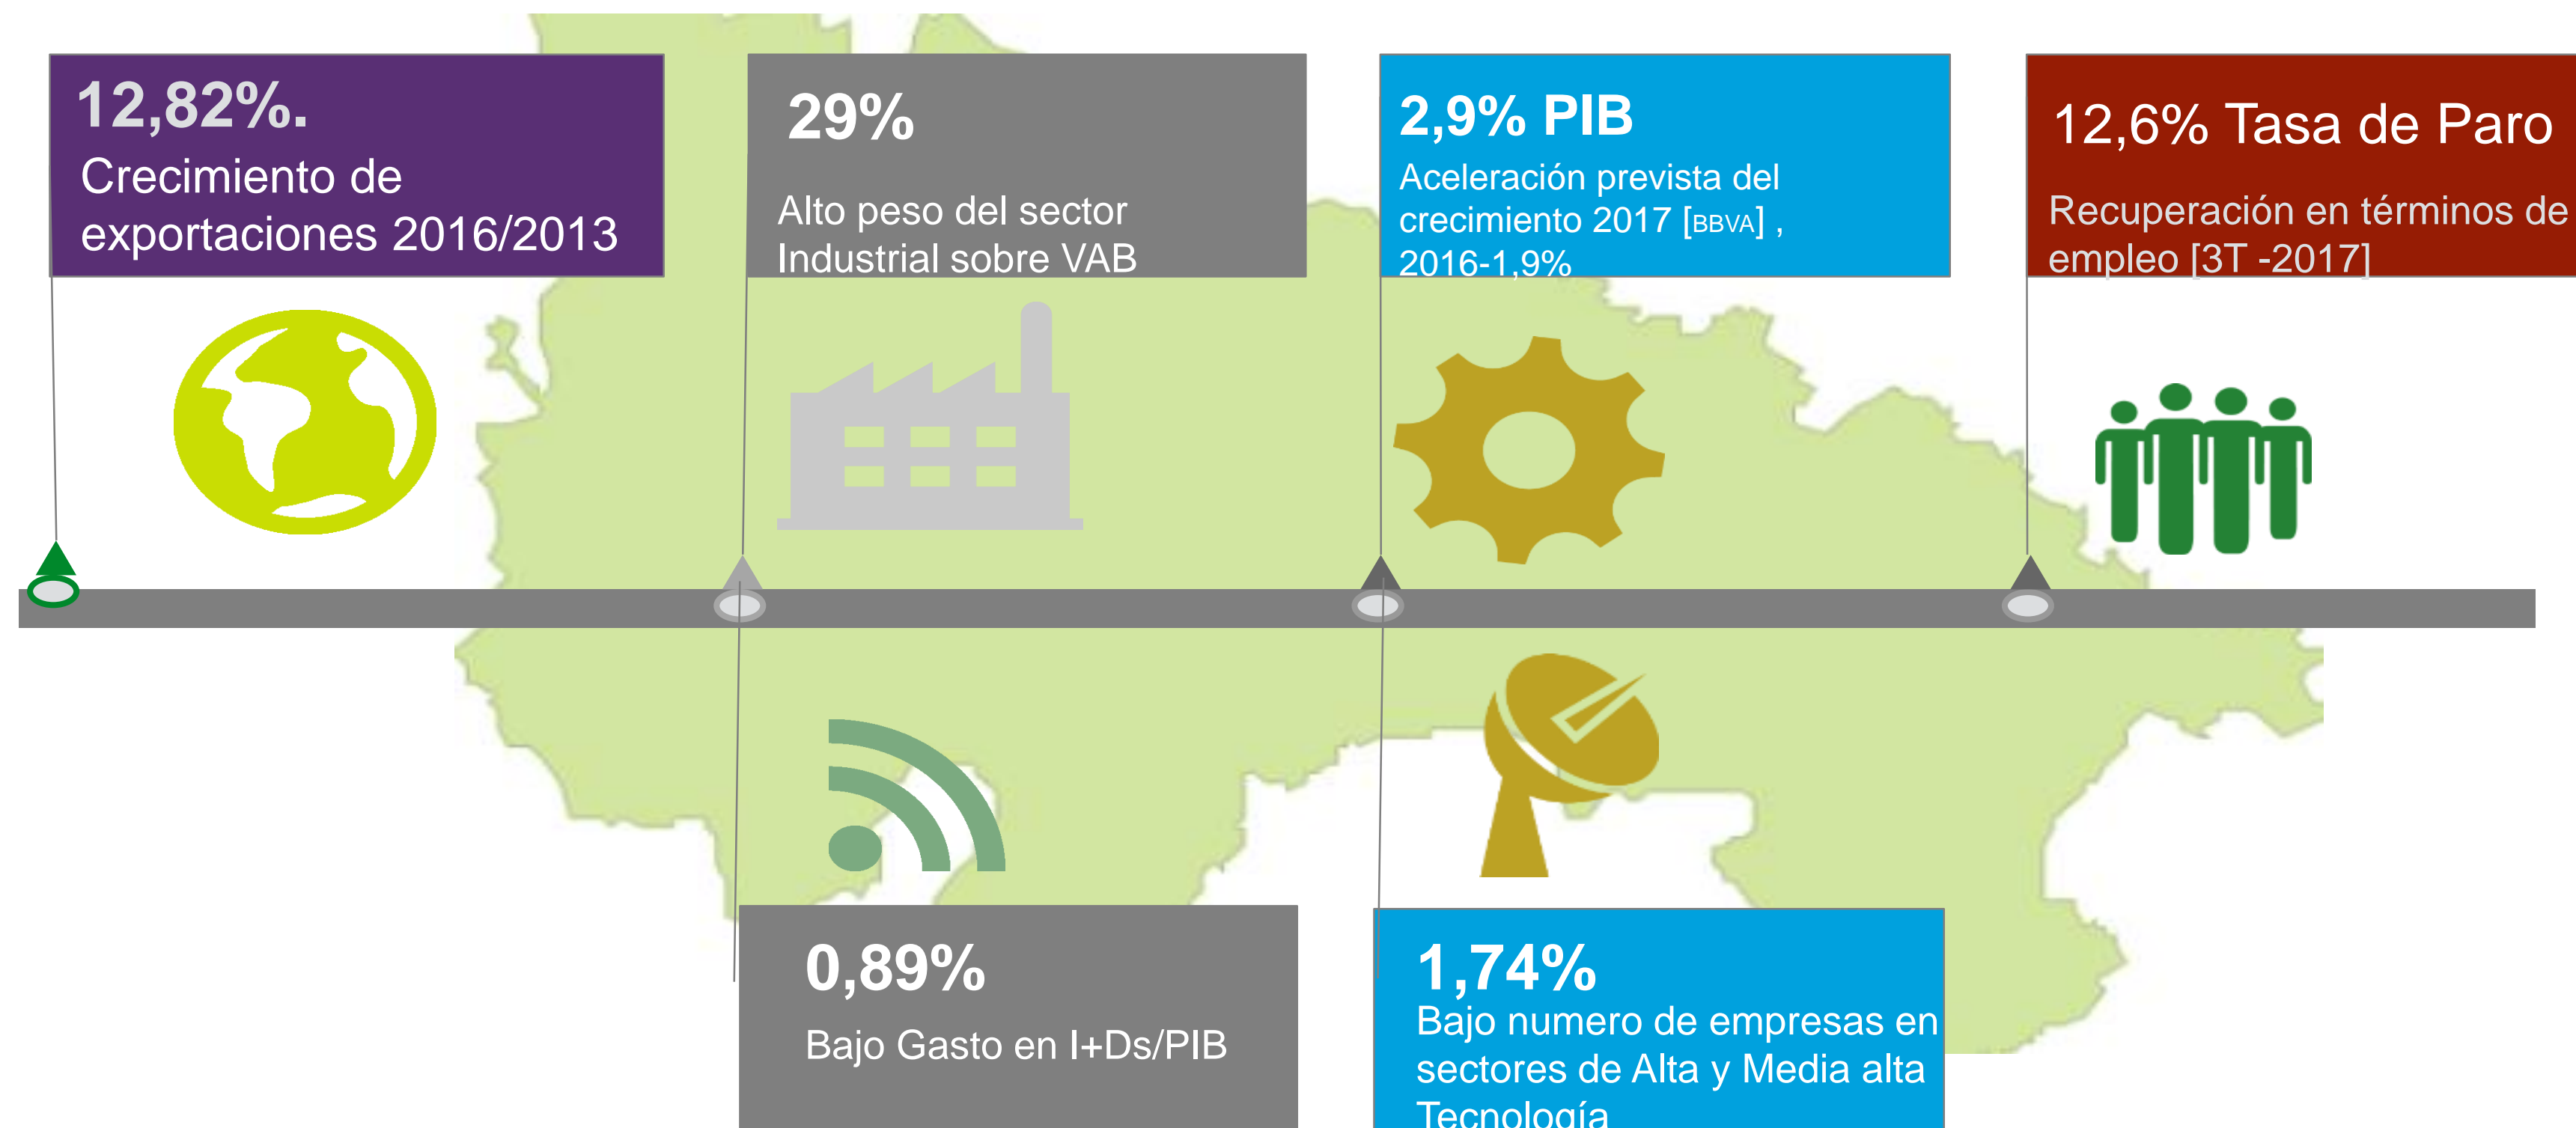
12,82%.
Crecimiento de exportaciones 2016/2013

29%
Alto peso del sector Industrial sobre VAB

2,9% PIB
Aceleración prevista del crecimiento 2017 [BBVA] , 2016-1,9%

12,6% Tasa de Paro
Recuperación en términos de empleo [3T -2017]

0,89%
Bajo Gasto en I+Ds/PIB

1,74%
Bajo numero de empresas en sectores de Alta y Media alta Tecnología